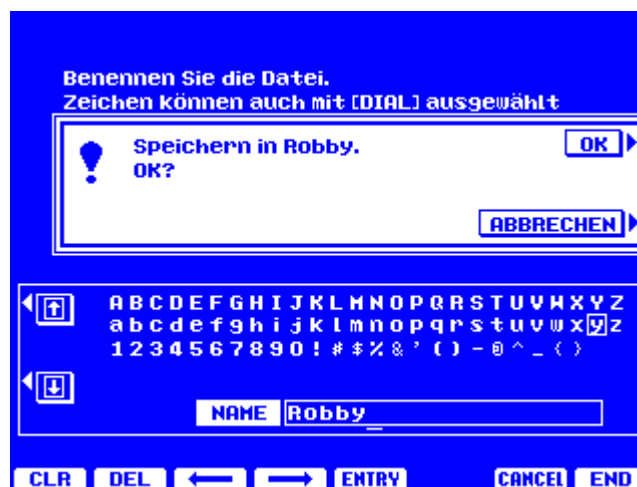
Benennen Sie die Datei.
Zeichen können auch mit [DIAL] ausgewählt

Speichern in Robby.
OK?

OK

ABBRECHEN

A B C D E F G H I J K L M N O P Q R S T U V W X Y Z
a b c d e f g h i j k l m n o p q r s t u v w x y z
1 2 3 4 5 6 7 8 9 0 ! # $ % & ' ( ) - @ ^ _ ( )

NAME Robby_

CLR DEL ⟵ ⟶ ENTRY CANCEL END